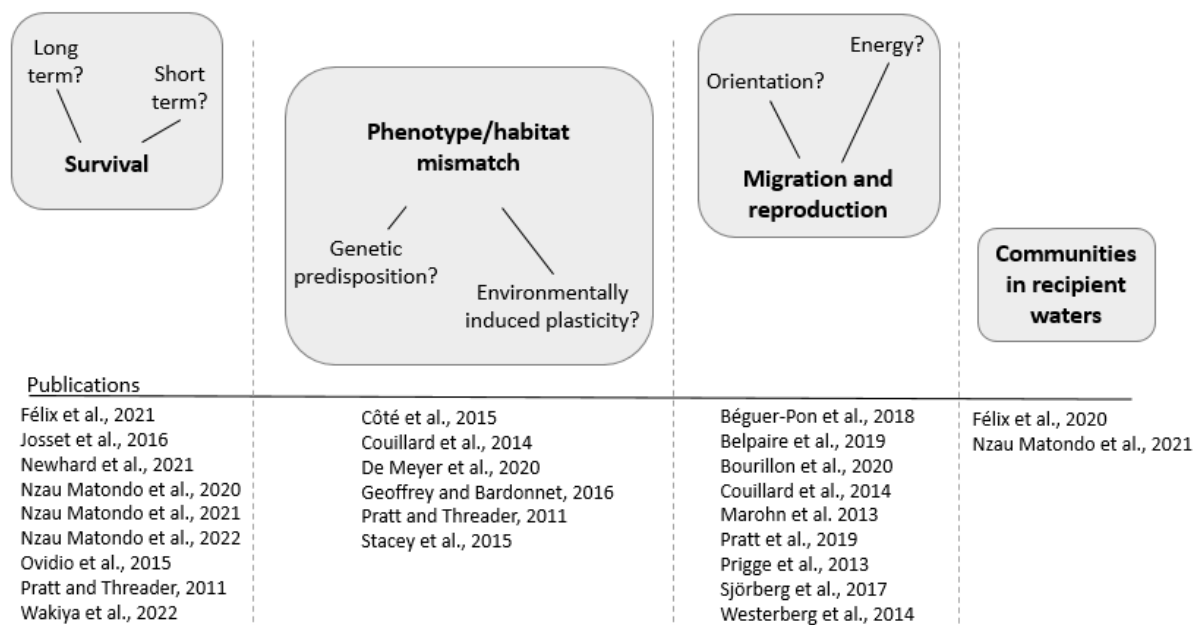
Long term?

Short term?

Survival

Phenotype/habitat mismatch

Genetic predisposition?

Environmentally induced plasticity?

Energy?

Orientation?

Migration and reproduction

Communities in recipient waters

Publications

Félix et al., 2021
Josset et al., 2016
Newhard et al., 2021
Nzau Matondo et al., 2020
Nzau Matondo et al., 2021
Nzau Matondo et al., 2022
Ovidio et al., 2015
Pratt and Threader, 2011
Wakiya et al., 2022

Côté et al., 2015
Couillard et al., 2014
De Meyer et al., 2020
Geoffrey and Bardonnet, 2016
Pratt and Threader, 2011
Stacey et al., 2015

Béguer-Pon et al., 2018
Belpaire et al., 2019
Bourillon et al., 2020
Couillard et al., 2014
Marohn et al. 2013
Pratt et al., 2019
Prigge et al., 2013
Sjörberg et al., 2017
Westerberg et al., 2014

Félix et al., 2020
Nzau Matondo et al., 2021